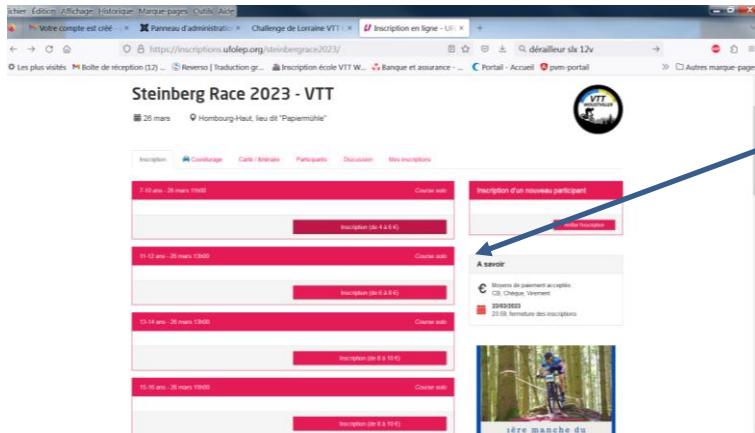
ichier Édition Affichage Historique Marque-pages Outils Aide

Votre compte est créé - × Panneau d'administratio × Challenge de Lorraine VTT × Inscription en ligne - UF × +

https://inscriptions.ufolep.org/steinbergrace2023/

dérailleur slx 12v

Les plus visités Boîte de réception (12) ... Reverso | Traduction gr... Inscription école VTT W... Banque et assurance - Portail - Accueil pvm-portail Autres marque-pages

Steinberg Race 2023 - VTT

26 mars Hombourg-Haut, lieu dit "Papiermühle"

Inscription Covoiturage Carte / itinéraire Participants Discussion Mes inscriptions

7-10 ans - 26 mars 11h00 Course solo

Inscription (de 4 à 6 €)

11-12 ans - 26 mars 13h00 Course solo

Inscription (de 6 à 8 €)

13-14 ans - 26 mars 13h00 Course solo

Inscription (de 8 à 10 €)

15-16 ans - 26 mars 15h00 Course solo

Inscription (de 8 à 10 €)

Inscription d'un nouveau participant

Valider l'inscription

A savoir

Moyens de paiement acceptés
CB, Chèque, Virement

23/03/2023
23:59, fermeture des inscriptions

1ère manche du

VTT